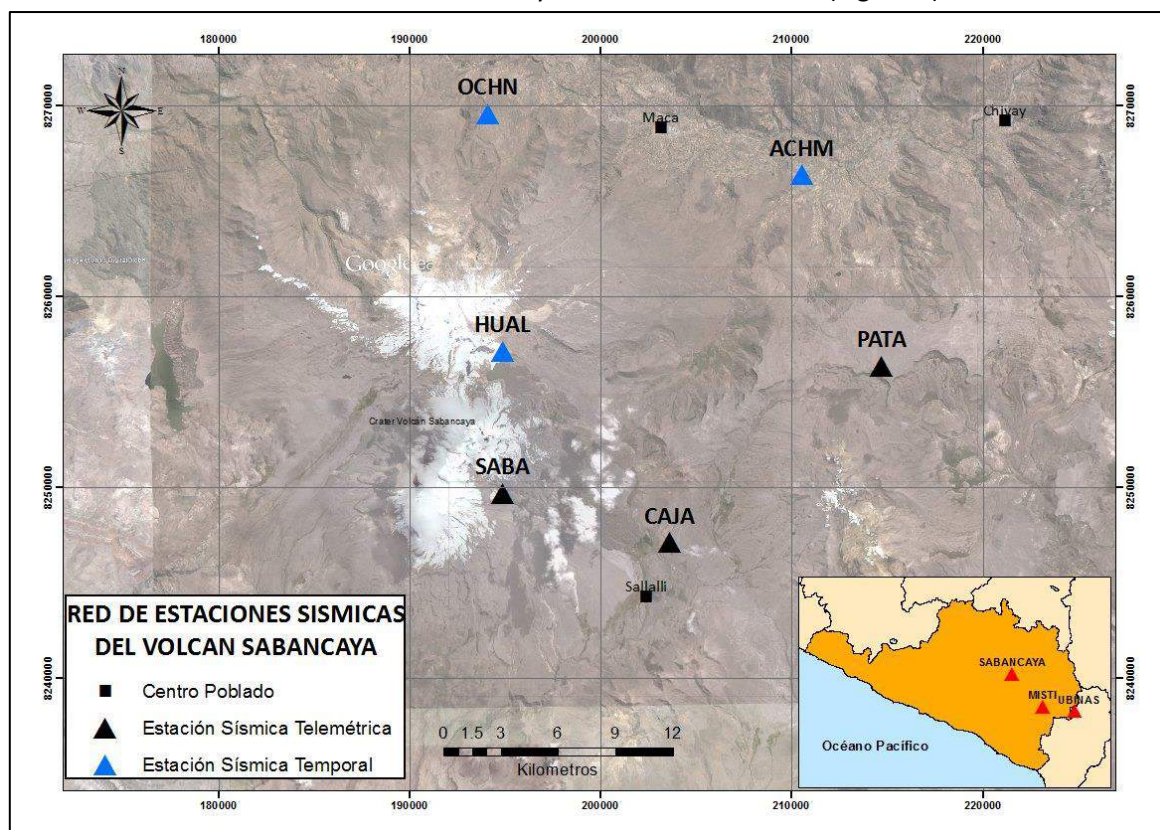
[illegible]

180000 190000 200000 210000 220000

8270000
8260000
8250000
8240000

N
W E
S

OCHN
Maca
Chivay
ACHM
Google
HUAL
PATA
Crater Volcán Sabancaya
SABA
CAJA
Sallalli

RED DE ESTACIONES SISMICAS DEL VOLCAN SABANCAYA

Centro Poblado
Estación Sísmica Telemétrica
Estación Sísmica Temporal

0 1.5 3 6 9 12
Kilometros

SABANCAYA
MISTI
UBINAS
Océano Pacífico

180000 190000 200000 210000 220000